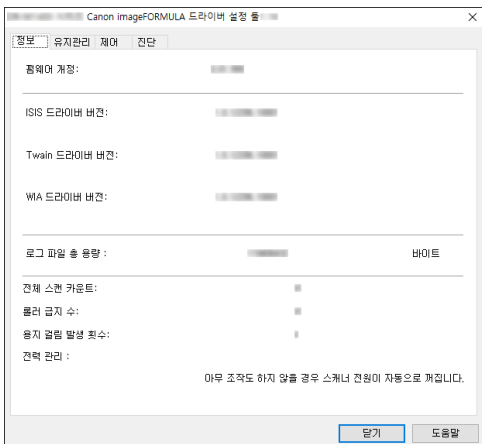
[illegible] Canon imageFORMULA 드라이버 설정 툴 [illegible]

정보 | 유지관리 | 제어 | 진단

펌웨어 개정: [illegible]

ISIS 드라이버 버전: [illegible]

Twain 드라이버 버전: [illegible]

WIA 드라이버 버전: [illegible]

로그 파일 총 용량 : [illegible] 바이트

전체 스캔 카운트: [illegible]

롤러 급지 수: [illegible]

용지 걸림 발생 횟수: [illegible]

전력 관리 :

아무 조작도 하지 않을 경우 스캐너 전원이 자동으로 꺼집니다.

닫기 | 도움말